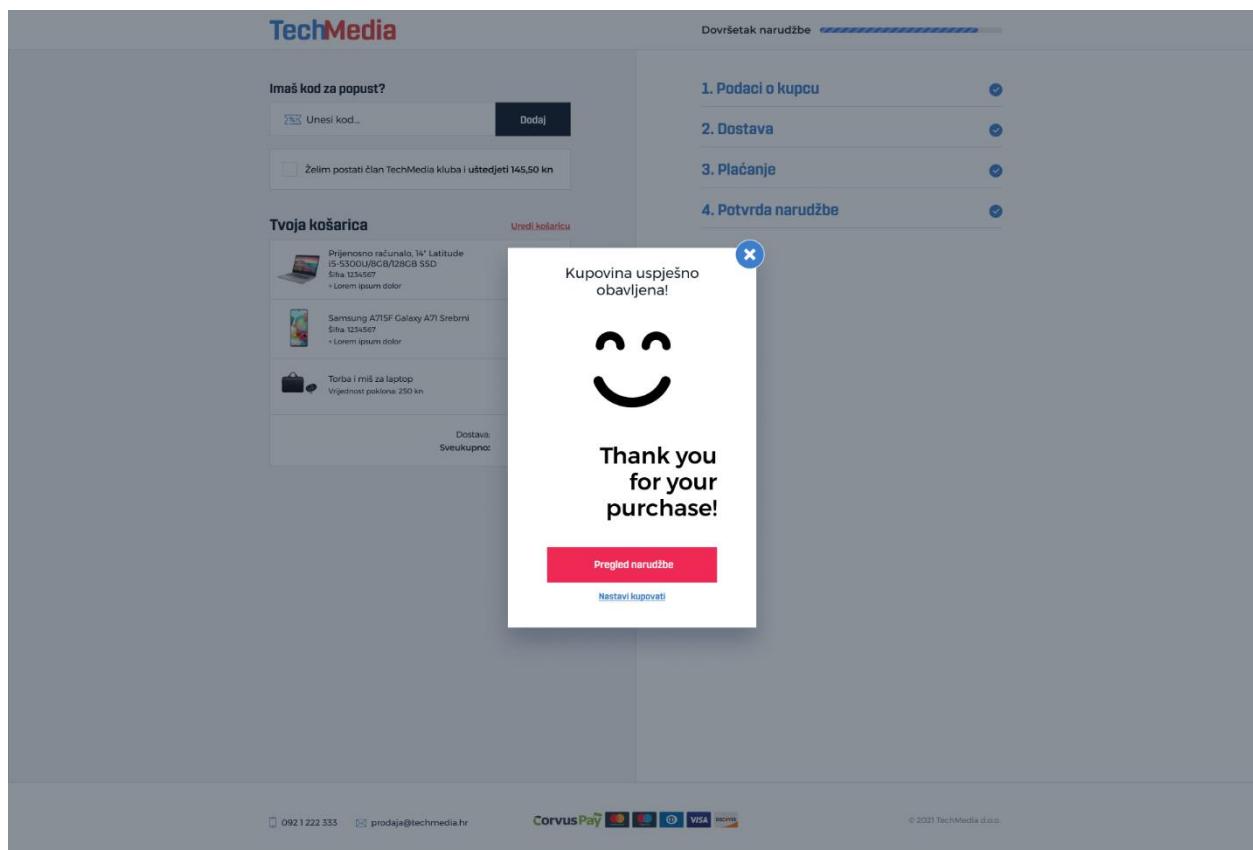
TechMedia

Dovršetak narudžbe

Imaš kod za popust?

Unesi kod...

Dodaj

Želim postati član TechMedia kluba i uštedjeti 145,50 kn

Tvoja košarica

Uredi košaricu

Prijenosno računalo, 14" Latitude i5-5300U/8GB/128GB SSD
Šifra: 1234567
+ Lorem ipsum dolor

Samsung A715F Galaxy A71 Srebrni
Šifra: 1234567
+ Lorem ipsum dolor

Torba i miš za laptop
Vrijednost poklona: 250 kn

Dostava:
Sveukupno:

1. Podaci o kupcu

2. Dostava

3. Plaćanje

4. Potvrda narudžbe

Kupovina uspješno obavljena!

Thank you for your purchase!

Pregled narudžbe

Nastavi kupovati

092 1 222 333 prodaja@techmedia.hr

CorvusPay VISA DISCOVER

© 2021 TechMedia d.o.o.